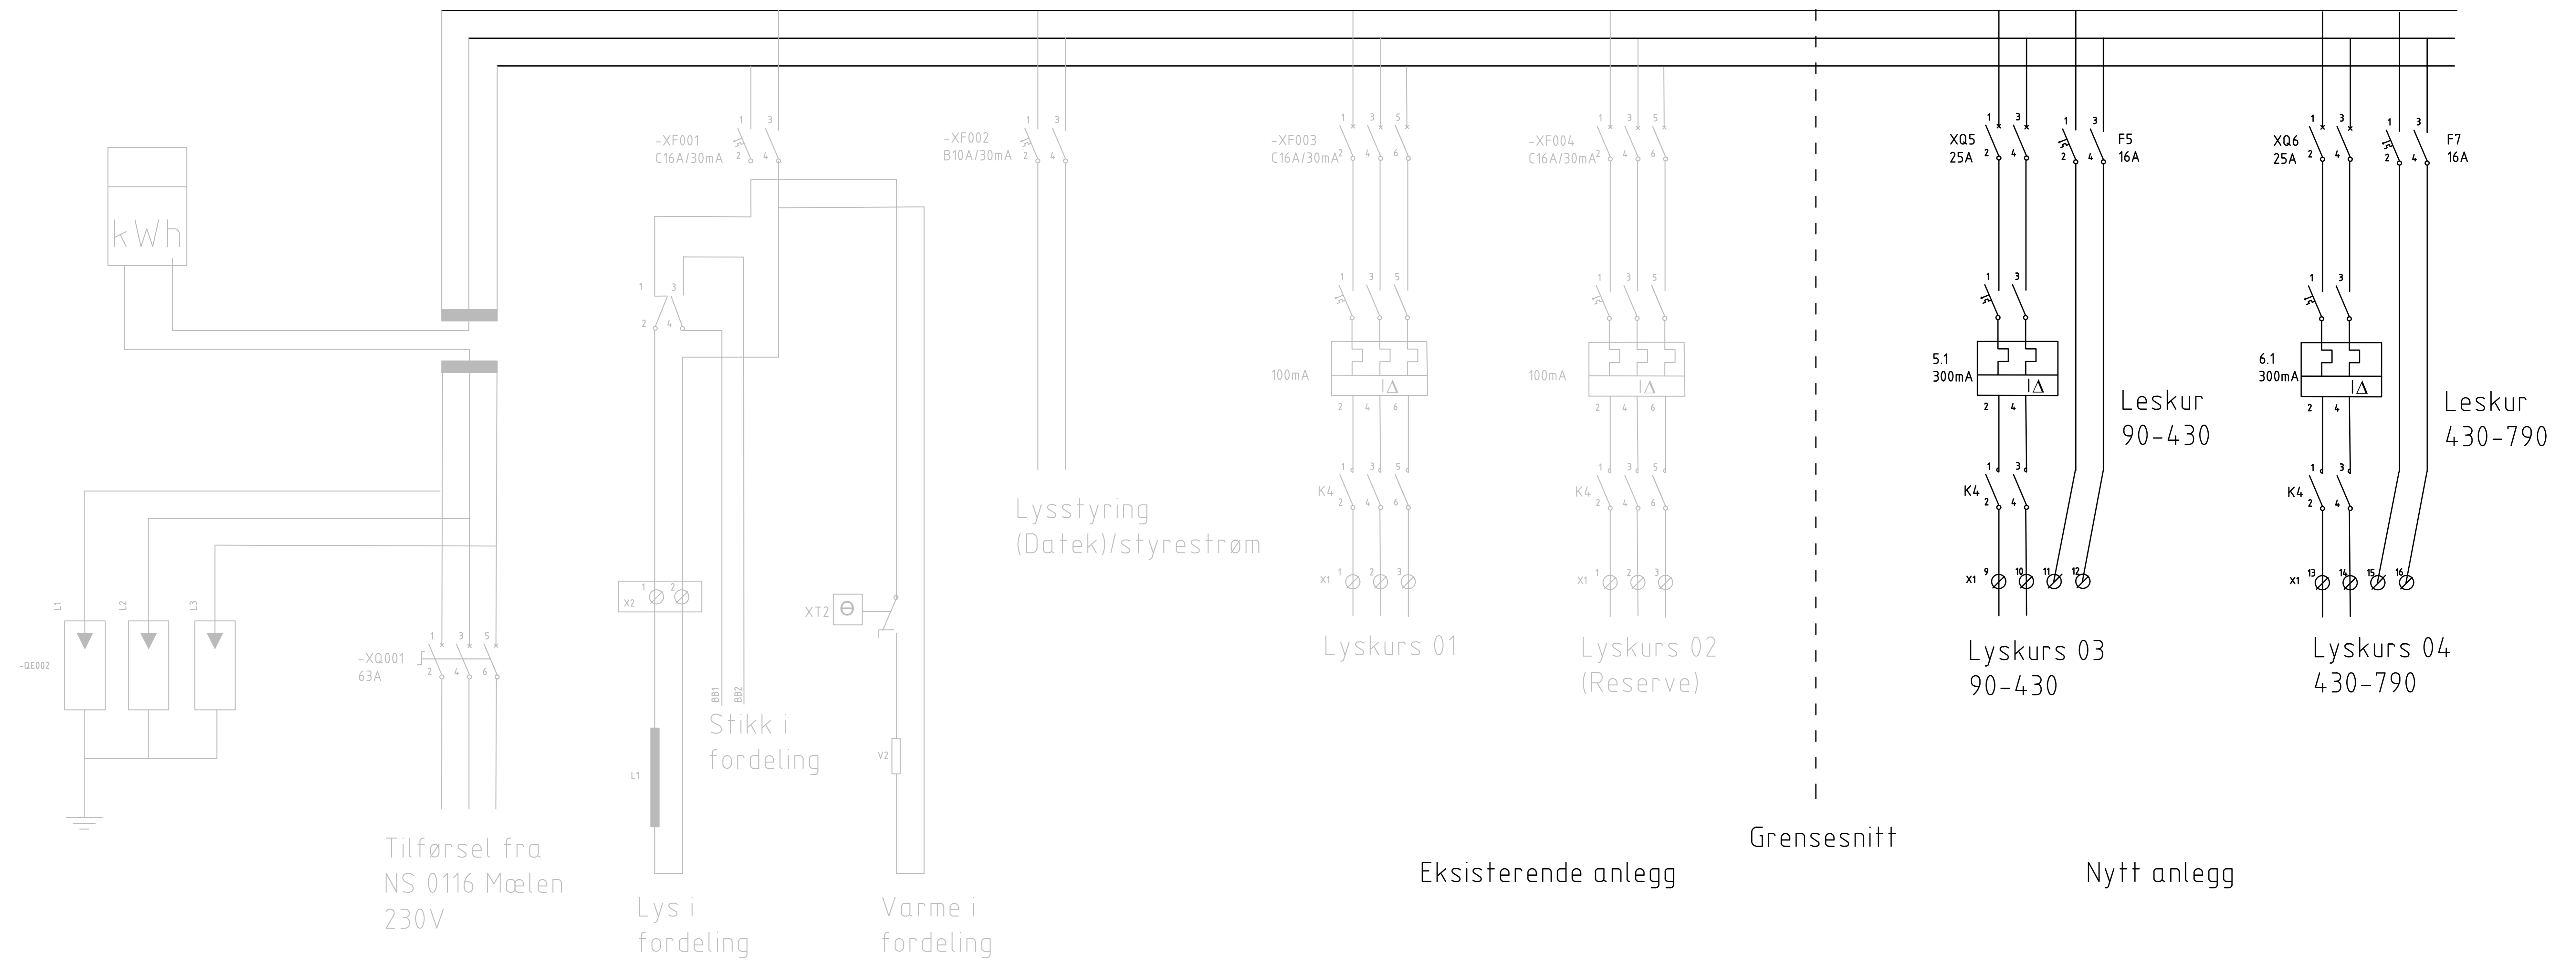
kWh

-QE002
L1
L2
L3

-XQ001
63A
1 3 5
2 4 6

Tilførsel fra
NS 0116 Mælen
230V

-XF001
C16A/30mA
1 3
2 4

1 3
2 4

X2 1 2

L1

Lys i
fordeling

BB1 BB2

Stikk i
fordeling

XT2

V2

Varme i
fordeling

-XF002
B10A/30mA
1 3
2 4

Lysstyring
(Datek)/styrestrøm

-XF003
C16A/30mA
1 3 5
2 4 6

1 3 5
100mA
2 4 6

K4
1 3 5
2 4 6

X1 1 2 3

Lyskurs 01

-XF004
C16A/30mA
1 3 5
2 4 6

1 3 5
100mA
2 4 6

K4
1 3 5
2 4 6

X1 1 2 3

Lyskurs 02
(Reserve)

Grensesnitt

Eksisterende anlegg

XQ5
25A
1 3
2 4

F5
16A
1 3
2 4

1 3
5.1
300mA
2 4

K4
1 3
2 4

X1 9 10 11 12

Leskur
90-430

Lyskurs 03
90-430

XQ6
25A
1 3
2 4

F7
16A
1 3
2 4

1 3
6.1
300mA
2 4

K4
1 3
2 4

X1 13 14 15 16

Leskur
430-790

Lyskurs 04
430-790

Nytt anlegg